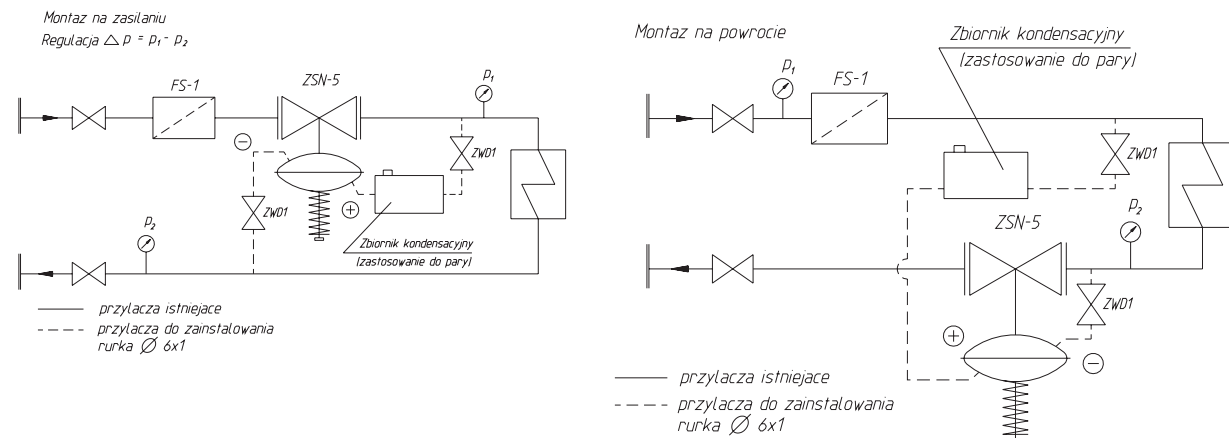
Montaz na zasilaniu
Regulacja $\triangle p = p_1 - p_2$

FS-1
ZSN-5
$p_1$
ZWD1
ZWD1
$p_2$
Zbiornik kondensacyjny
(zastosowanie do pary)

przylacza istniejace
przylacza do zainstalowania rurka $\varnothing$ 6x1

Montaz na powrocie

Zbiornik kondensacyjny
(zastosowanie do pary)
$p_1$
FS-1
ZWD1
$p_2$
ZSN-5
ZWD1

przylacza istniejace
przylacza do zainstalowania rurka $\varnothing$ 6x1